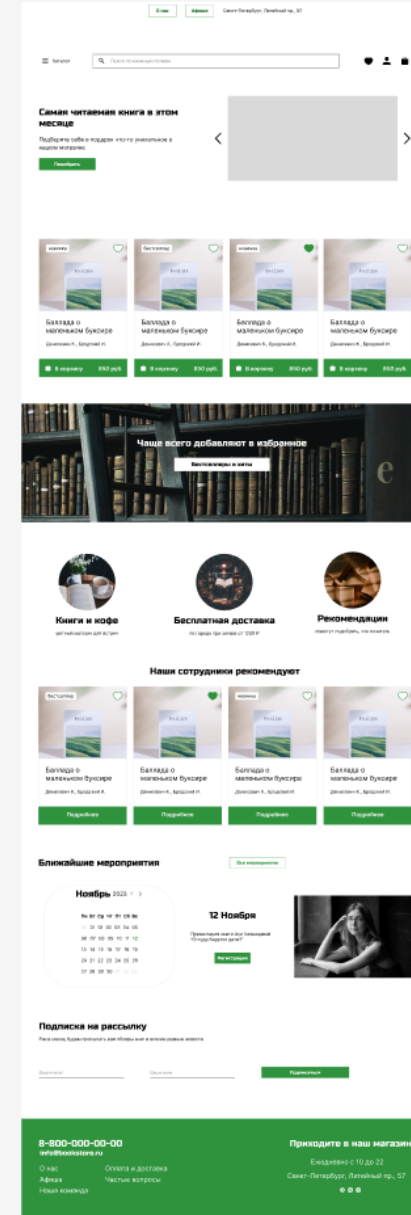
О нас Афиша Санкт-Петербург, Литейный пр., 57

Каталог Поиск по названию книги

Самая читаемая книга в этом месяце

Подберите себе в подарок что-то уникальное в нашем магазине

Подобрать

новинка

Баллада о маленьком буксире

Денисенко К., Бродский И.

В корзину 850 руб.

бестселлер

Баллада о маленьком буксире

Денисенко К., Бродский И.

В корзину 850 руб.

новинка

Баллада о маленьком буксире

Денисенко К., Бродский И.

В корзину 850 руб.

Баллада о маленьком буксире

Денисенко К., Бродский И.

В корзину 850 руб.

Чаще всего добавляют в избранное

Бестселлеры и хиты

Книги и кофе

Бесплатная доставка

по городу при заказе от 1500 ₽

Рекомендации

Наши сотрудники рекомендуют

бестселлер

Баллада о маленьком буксире

Денисенко К., Бродский И.

Подробнее

Баллада о маленьком буксире

Денисенко К., Бродский И.

Подробнее

новинка

Баллада о маленьком буксире

Денисенко К., Бродский И.

Подробнее

Баллада о маленьком буксире

Денисенко К., Бродский И.

Подробнее

Ближайшие мероприятия

Все мероприятия

Ноябрь 2023

Пн Вт Ср Чт Пт Сб Вс

12 Ноября

Регистрация

Подписка на рассылку

Подписаться

8-800-000-00-00
info@bookstore.ru

О нас
Афиша
Наша команда

Оплата и доставка
Частые вопросы

Приходите в наш магазин

Ежедневно с 10 до 22

Санкт-Петербург, Литейный пр., 57